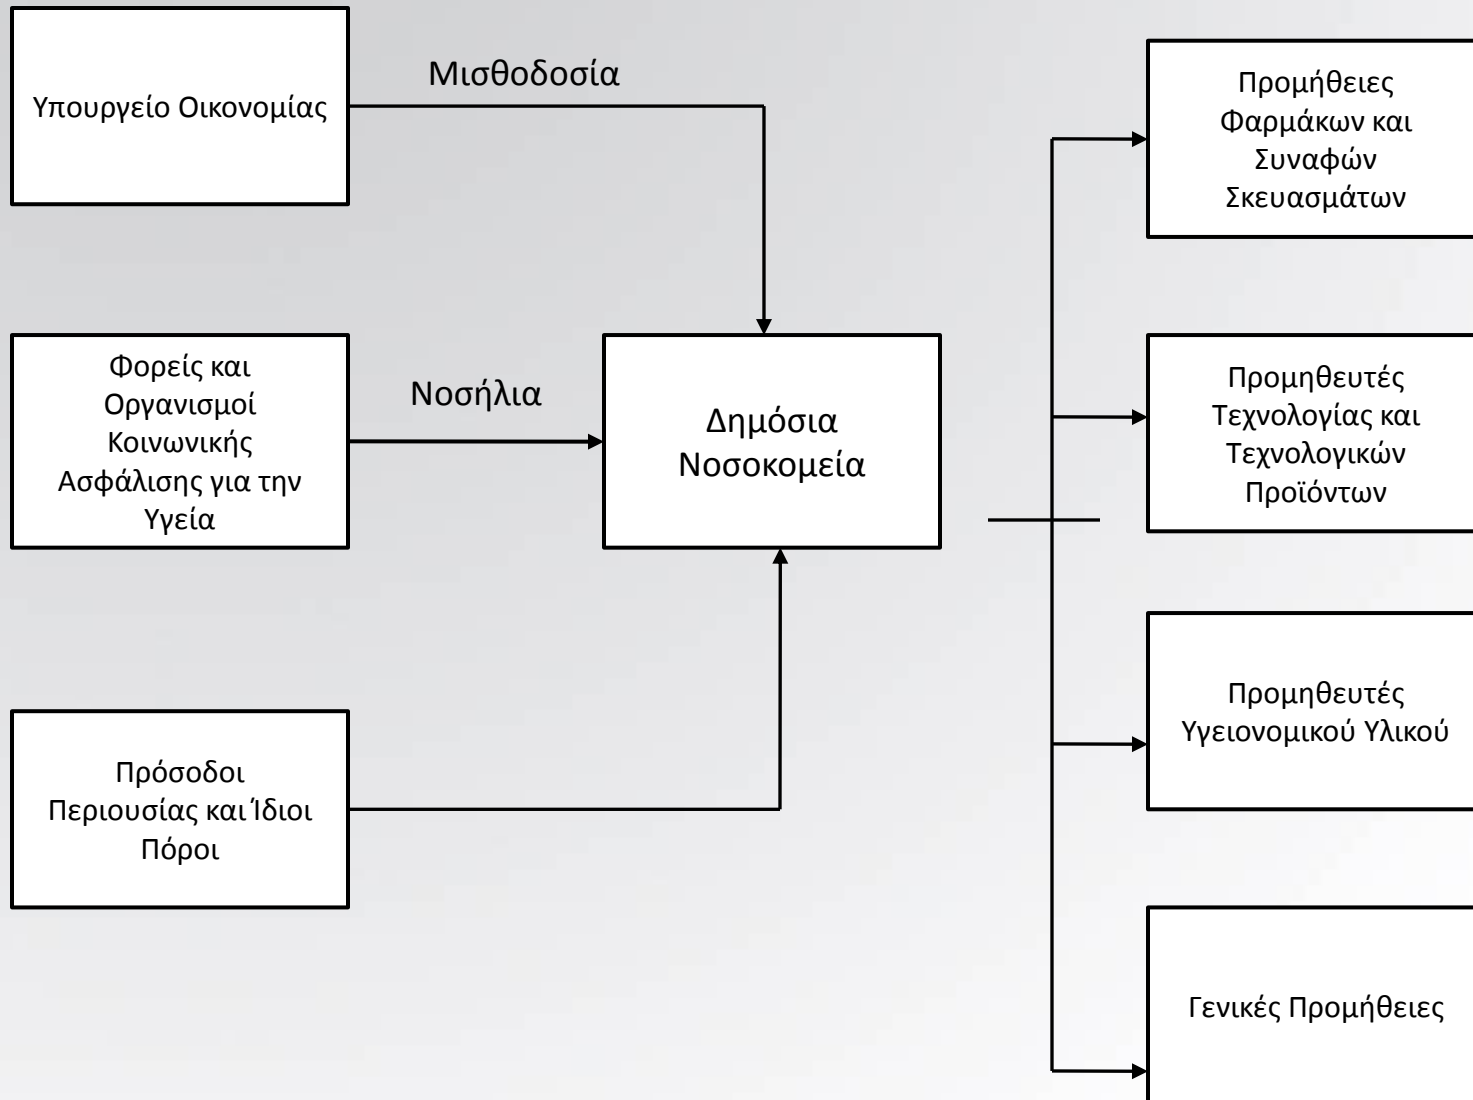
Υπουργείο Οικονομίας

Μισθοδοσία

Φορείς και Οργανισμοί Κοινωνικής Ασφάλισης για την Υγεία

Νοσήλια

Δημόσια Νοσοκομεία

Πρόσοδοι Περιουσίας και Ίδιοι Πόροι

Προμήθειες Φαρμάκων και Συναφών Σκευασμάτων

Προμηθευτές Τεχνολογίας και Τεχνολογικών Προϊόντων

Προμηθευτές Υγειονομικού Υλικού

Γενικές Προμήθειες